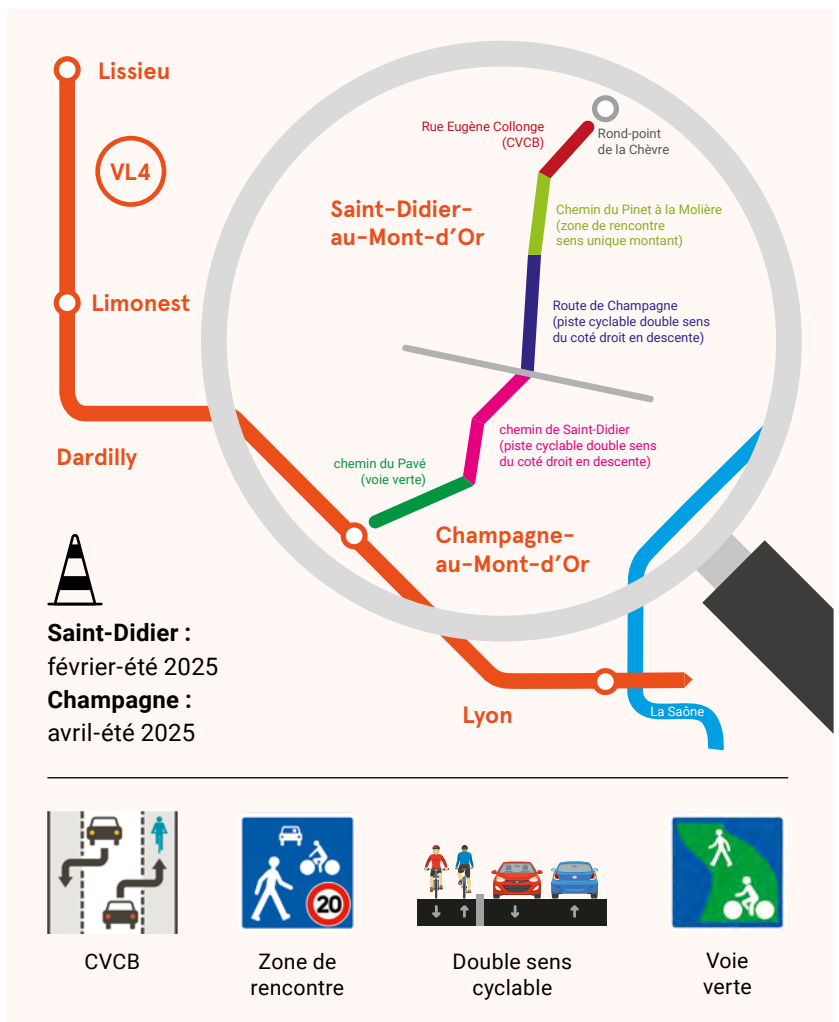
Lissieu

VL4

Limonest

Dardilly

Rue Eugène Collonge (CVCB)

Rond-point de la Chèvre

Saint-Didier-au-Mont-d'Or

Chemin du Pinet à la Molière (zone de rencontre sens unique montant)

Route de Champagne (piste cyclable double sens du coté droit en descente)

chemin de Saint-Didier (piste cyclable double sens du coté droit en descente)

chemin du Pavé (voie verte)

Champagne-au-Mont-d'Or

Lyon

La Saône

Saint-Didier : février-été 2025

Champagne : avril-été 2025

20

CVCB

Zone de rencontre

Double sens cyclable

Voie verte